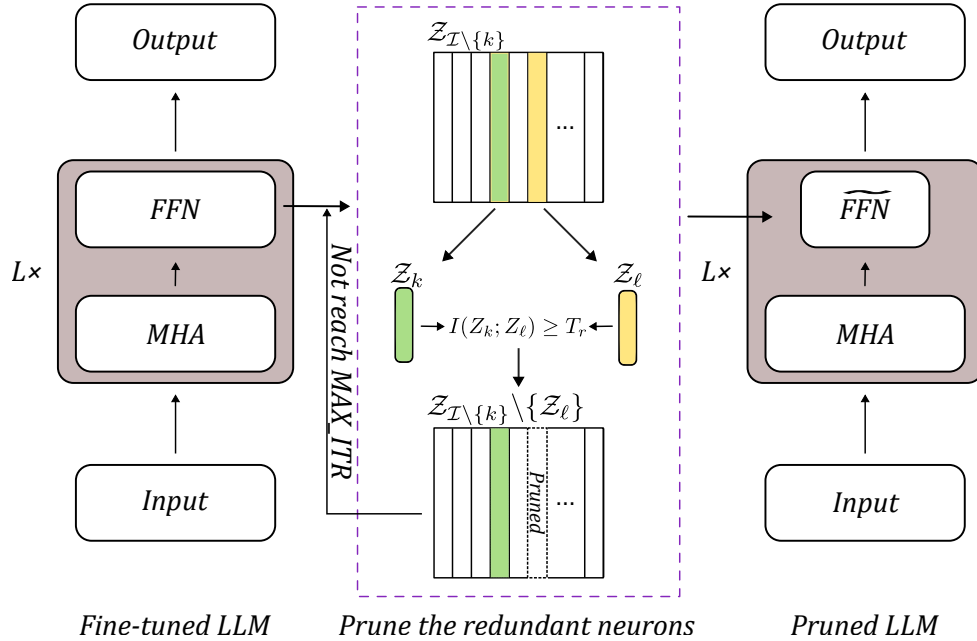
*Output*

*FFN*

L×

*MHA*

*Input*

*Fine-tuned LLM*

$\mathcal{Z}_{\mathcal{I}\setminus\{k\}}$

...

$\mathcal{Z}_k$

$\mathcal{Z}_\ell$

$I(Z_k; Z_\ell) \geq T_r$

$\mathcal{Z}_{\mathcal{I}\setminus\{k\}} \setminus \{\mathcal{Z}_\ell\}$

Pruned

...

*Not reach MAX_ITR*

*Prune the redundant neurons*

*Output*

$\widetilde{FFN}$

L×

*MHA*

*Input*

*Pruned LLM*